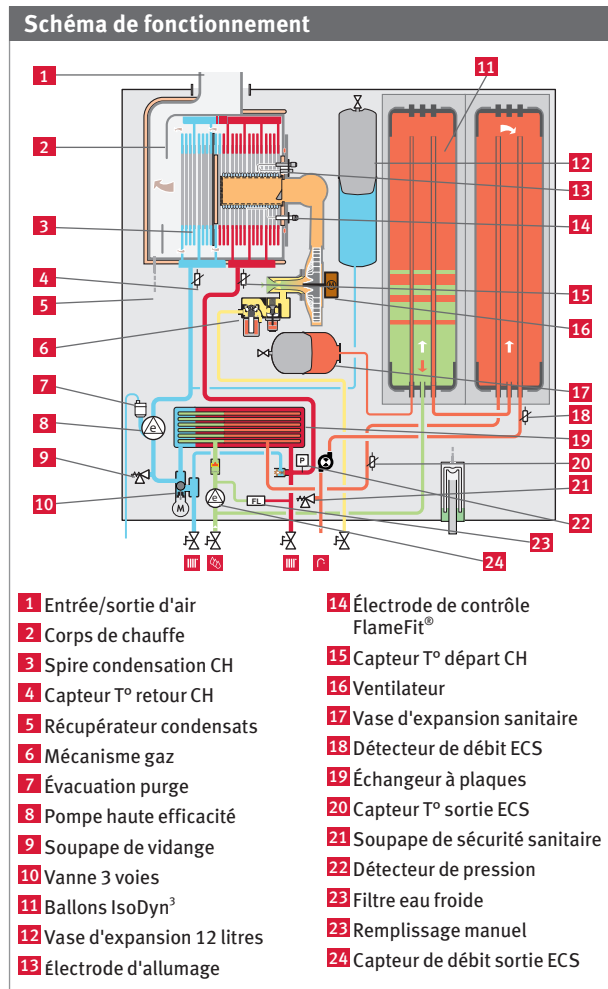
Schéma de fonctionnement

1
2
3
4
5
6
7
8
9
10
11
12
13
14
15
16
17
18
19
20
21
22
23
24

FL
P
M

1 Entrée/sortie d'air
2 Corps de chauffe
3 Spire condensation CH
4 Capteur T° retour CH
5 Récupérateur condensats
6 Mécanisme gaz
7 Évacuation purge
8 Pompe haute efficacité
9 Soupape de vidange
10 Vanne 3 voies
11 Ballons IsoDyn$^3$
12 Vase d'expansion 12 litres
13 Électrode d'allumage

14 Électrode de contrôle FlameFit®
15 Capteur T° départ CH
16 Ventilateur
17 Vase d'expansion sanitaire
18 Détecteur de débit ECS
19 Échangeur à plaques
20 Capteur T° sortie ECS
21 Soupape de sécurité sanitaire
22 Détecteur de pression
23 Filtre eau froide
23 Remplissage manuel
24 Capteur de débit sortie ECS